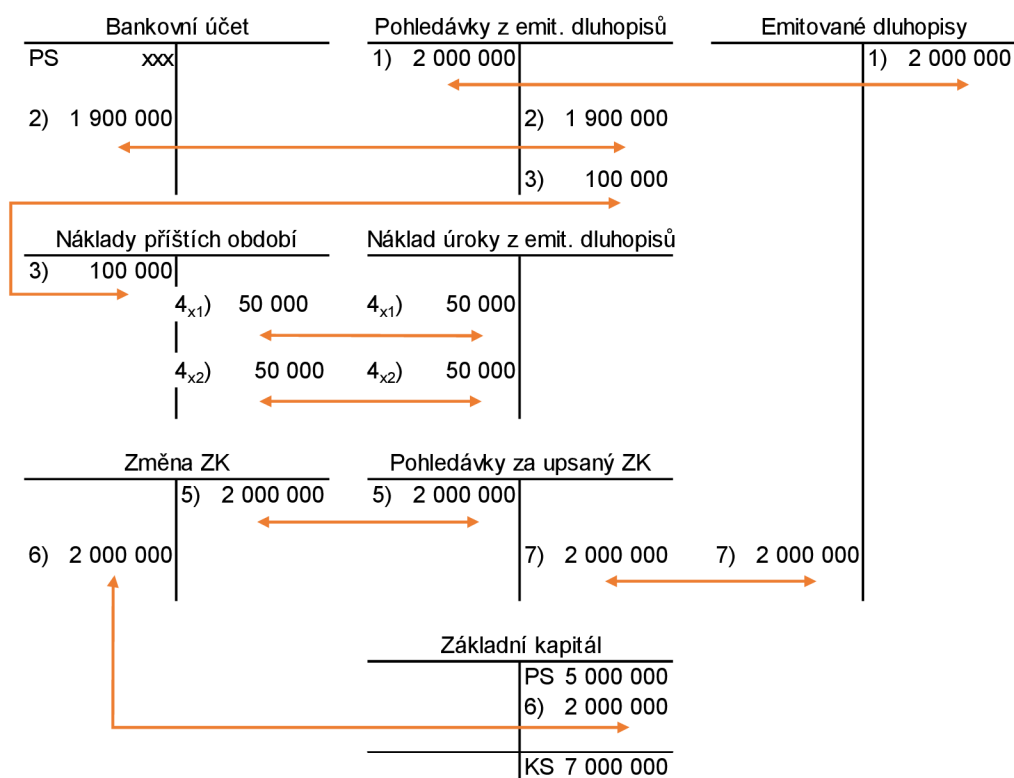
Bankovní účet

PS xxx

2) 1 900 000

Pohledávky z emit. dluhopisů

1) 2 000 000

2) 1 900 000

3) 100 000

Emitované dluhopisy

1) 2 000 000

7) 2 000 000

Náklady příštích období

3) 100 000

$4_{x1}$) 50 000

$4_{x2}$) 50 000

Náklad úroky z emit. dluhopisů

$4_{x1}$) 50 000

$4_{x2}$) 50 000

Změna ZK

5) 2 000 000

6) 2 000 000

Pohledávky za upsaný ZK

5) 2 000 000

7) 2 000 000

Základní kapitál

PS 5 000 000

6) 2 000 000

KS 7 000 000